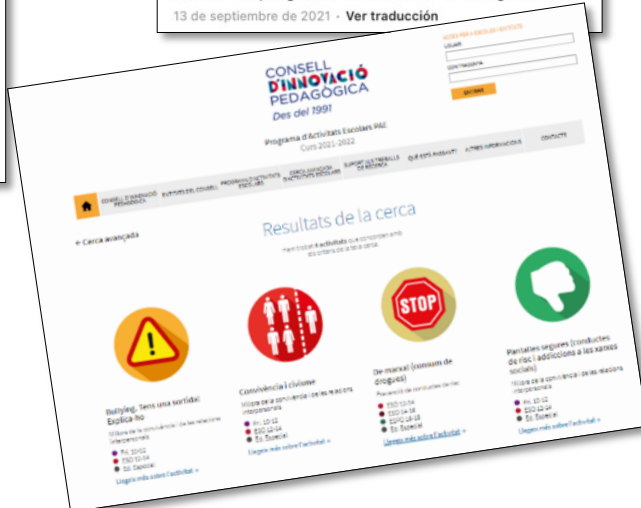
13 de septiembre de 2021 · Ver traducción

ACCÉS PER A ESCOLES I ENTITATS
USUARI
CONTRASENYA
ENTRAR

CONSELL D'INNOVACIÓ PEDAGÒGICA
Des del 1991

Programa d'Activitats Escolars PAE
Curs 2021-2022

CONSELL D'INNOVACIÓ PEDAGÒGICA | SUPORTS DEL CONSELL | PROGRAMA D'ACTIVITATS ESCOLARS | CERCA AVANÇADA D'ACTIVITATS ESCOLARS | SUPORT ALS TREBALLS DE RECERCA | QUÈ ESTÀ PASSANT? | ALTRES INFORMACIONS | CONTACTE

← Cerca avançada

Resultats de la cerca

Hem trobat 4 activitats que coincideixen amb els criteris de la teva cerca.

Bullying, Tens una sortida! Explica-ho
Millora de la convivència i de les relacions interpersonals
Pri. 10-12
ESO 12-14
Ed. Especial
Llegeix més sobre l'activitat »

Convivència i civisme
Millora de la convivència i de les relacions interpersonals
Pri. 10-12
ESO 12-14
Ed. Especial
Llegeix més sobre l'activitat »

De marxa! (consum de drogues)
Prevenció de conductes de risc
ESO 12-14
ESO 14-16
ESO 16-18
Ed. Especial
Llegeix més sobre l'activitat »

Pantalles segures (conductes de risc i addicions a les xarxes socials)
Millora de la convivència i de les relacions interpersonals
Pri. 10-12
ESO 12-14
Ed. Especial
Llegeix més sobre l'activitat »

STOP